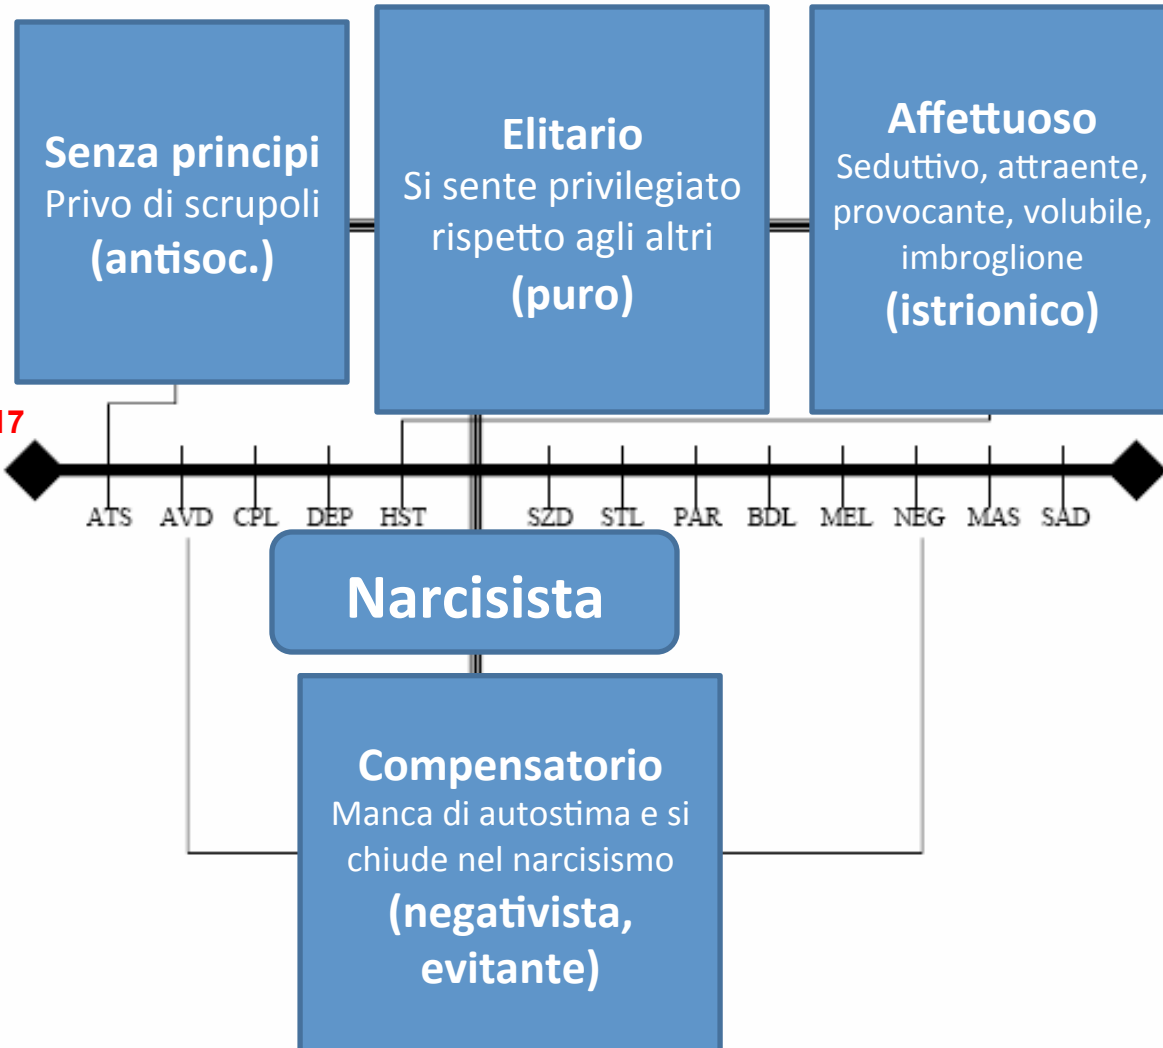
**Senza principi**
Privo di scrupoli
**(antisoc.)**

**Elitario**
Si sente privilegiato rispetto agli altri
**(puro)**

**Affettuoso**
Seduttivo, attraente, provocante, volubile, imbroglione
**(istrionico)**

17

ATS AVD CPL DEP HST SZD STL PAR BDL MEL NEG MAS SAD

**Narcisista**

**Compensatorio**
Manca di autostima e si chiude nel narcisismo
**(negativista, evitante)**